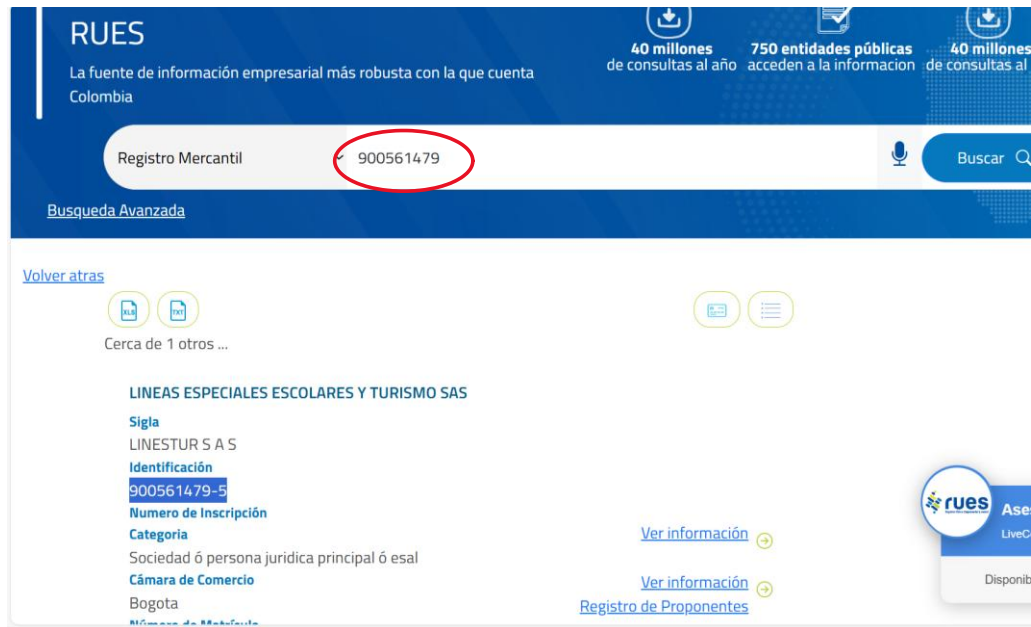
RUES

La fuente de información empresarial más robusta con la que cuenta Colombia

40 millones de consultas al año

750 entidades públicas acceden a la informacion

40 millones de consultas al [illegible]

Registro Mercantil

900561479

Buscar

Busqueda Avanzada

Volver atras

XLS

TXT

Cerca de 1 otros ...

LINEAS ESPECIALES ESCOLARES Y TURISMO SAS

Sigla

LINESTUR S A S

Identificación

900561479-5

Numero de Inscripción

Categoria

Sociedad ó persona juridica principal ó esal

Ver información

Cámara de Comercio

Bogota

Ver información

Registro de Proponentes

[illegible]

rues

Ases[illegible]

LiveC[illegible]

Disponib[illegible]